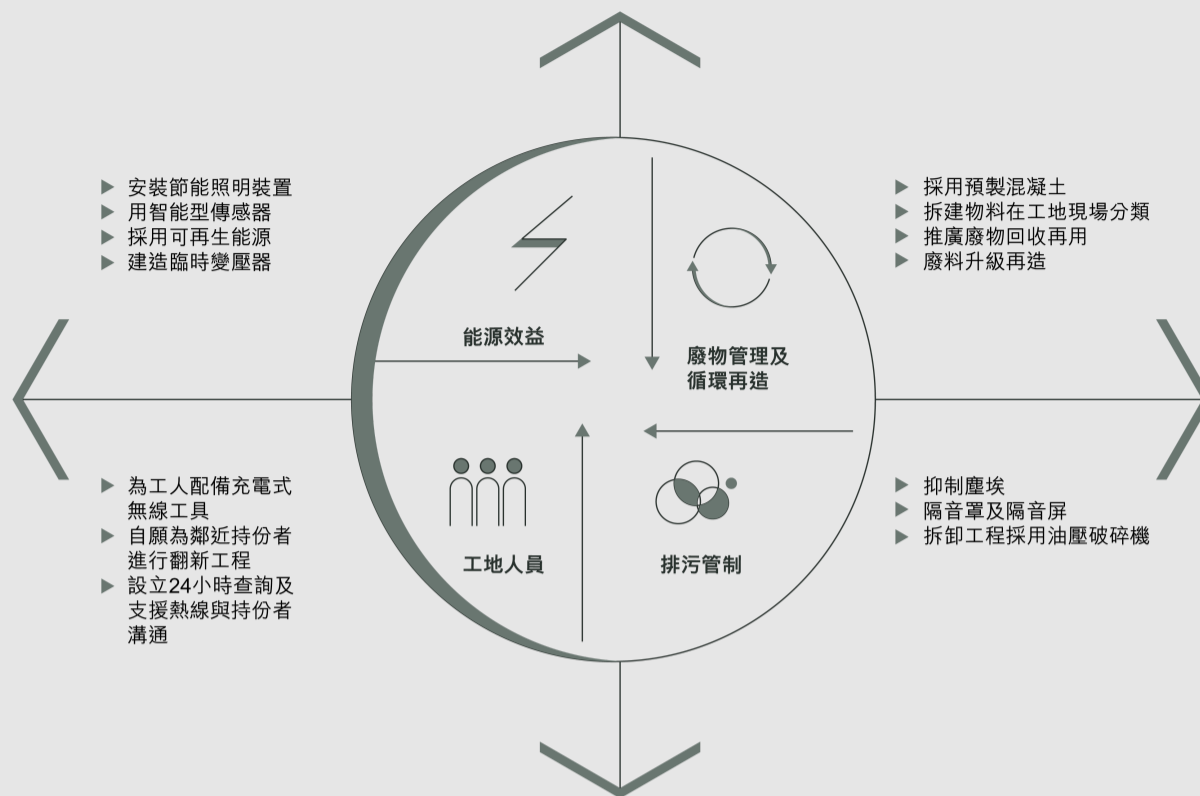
▶ 安裝節能照明裝置
▶ 用智能型傳感器
▶ 採用可再生能源
▶ 建造臨時變壓器

▶ 採用預製混凝土
▶ 拆建物料在工地現場分類
▶ 推廣廢物回收再用
▶ 廢料升級再造

能源效益

廢物管理及循環再造

工地人員

排污管制

▶ 為工人配備充電式無線工具
▶ 自願為鄰近持份者進行翻新工程
▶ 設立24小時查詢及支援熱線與持份者溝通

▶ 抑制塵埃
▶ 隔音罩及隔音屏
▶ 拆卸工程採用油壓破碎機